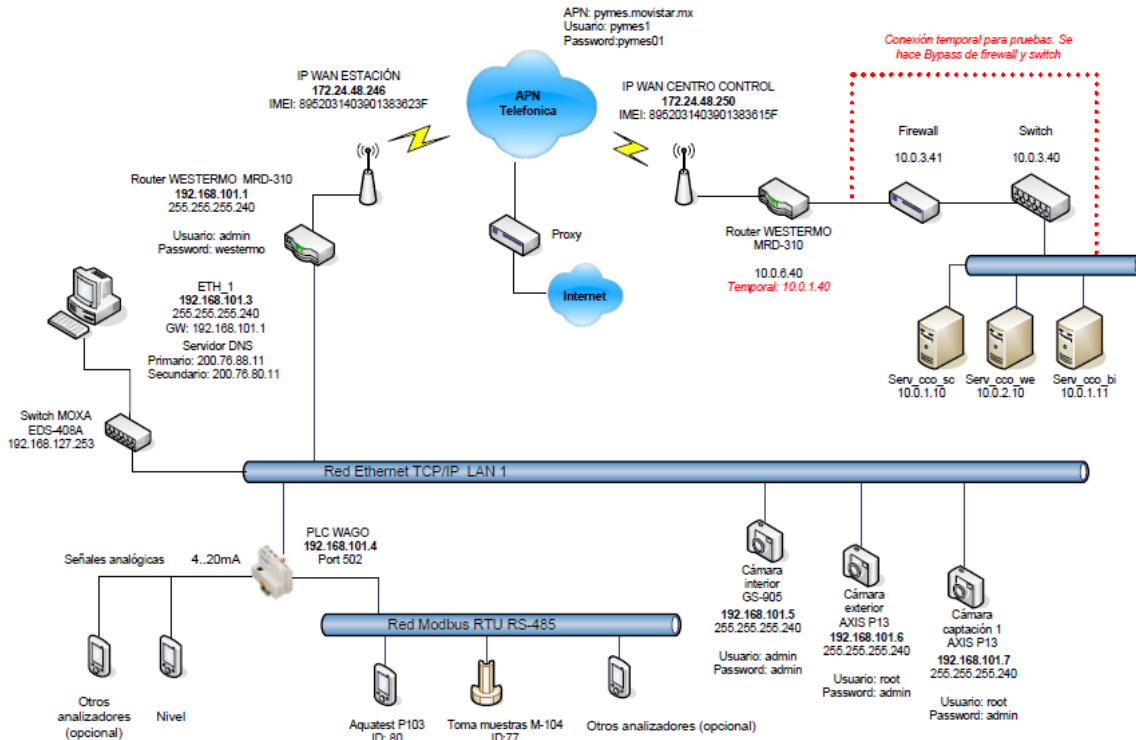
APN: pymes.movistar.mx
Usuario: pymes1
Password:pymes01

Conexión temporal para pruebas. Se hace Bypass de firewall y switch

IP WAN ESTACIÓN
172.24.48.246
IMEI: 8952031403901383623F

APN
Telefonica

IP WAN CENTRO CONTROL
172.24.48.250
IMEI: 8952031403901383615F

Firewall
10.0.3.41

Switch
10.0.3.40

Router WESTERMO MRD-310
192.168.101.1
255.255.255.240

Usuario: admin
Password: westermo

Proxy

Internet

Router WESTERMO
MRD-310

10.0.6.40
Temporal: 10.0.1.40

ETH_1
192.168.101.3
255.255.255.240
GW: 192.168.101.1
Servidor DNS
Primario: 200.76.88.11
Secundario: 200.76.80.11

Serv_cco_sc
10.0.1.10

Serv_cco_we
10.0.2.10

Serv_cco_bi
10.0.1.11

Switch MOXA
EDS-408A
192.168.127.253

Red Ethernet TCP/IP LAN 1

PLC WAGO
192.168.101.4
Port 502

Señales analógicas

4..20mA

Cámara
interior
GS-905
192.168.101.5
255.255.255.240

Usuario: admin
Password: admin

Cámara
exterior
AXIS P13
192.168.101.6
255.255.255.240

Usuario: root
Password: admin

Cámara
captación 1
AXIS P13
192.168.101.7
255.255.255.240

Usuario: root
Password: admin

Red Modbus RTU RS-485

Otros
analizadores
(opcional)

Nivel

Aquatest P103
ID: 80

Toma muestras M-104
ID:77

Otros analizadores (opcional)